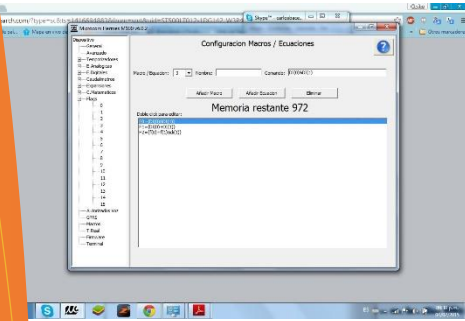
Skype™ - carloshacas...

Macros / Ecuaciones

Configuracion Macros / Ecuaciones

Macro / Ecuacion: 3 Nombre: Comando: {F(0)[0]}

Añadir Macro Añadir Ecuacion Eliminar

Memoria restante 972

Tabla de la expresion:

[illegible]
2 = {F(0)[0]} + {C}[1]
3 = {A(TM)[0]} + {TC(0)}[1]

General
Avanzado
Temporizadores
E. Analogicas
E. Digitales
Caudalimetros
Expansiones
C. Matematicos
Flags
1
2
3
4
5
6
7
8
9
10
11
12
13
14
15
A. Automatico Var
GPRS
Alarmas
T. Real
Firmware
Terminal